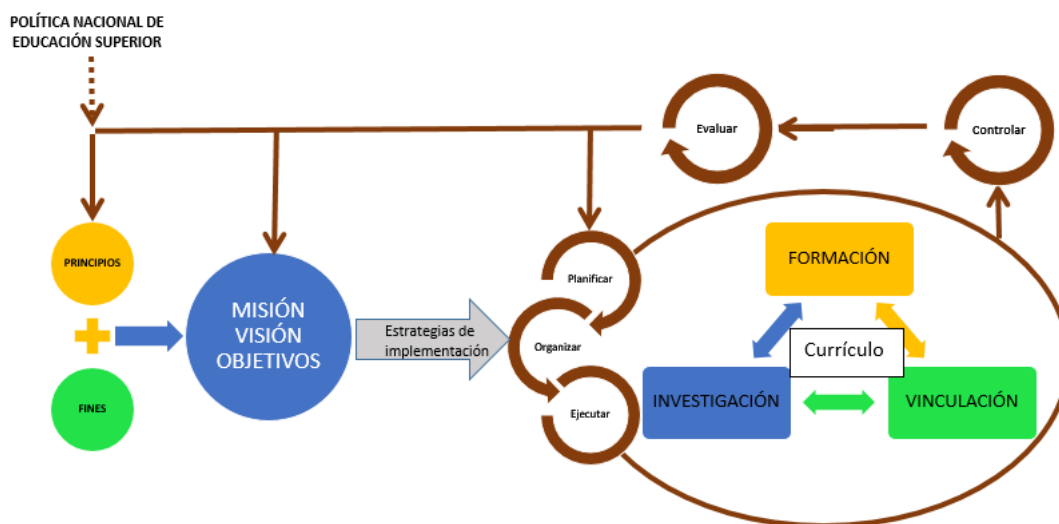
POLÍTICA NACIONAL DE EDUCACIÓN SUPERIOR

Evaluar

Controlar

PRINCIPIOS

FINES

MISIÓN
VISIÓN
OBJETIVOS

Estrategias de implementación

Planificar

Organizar

Ejecutar

FORMACIÓN

Currículo

INVESTIGACIÓN

VINCULACIÓN